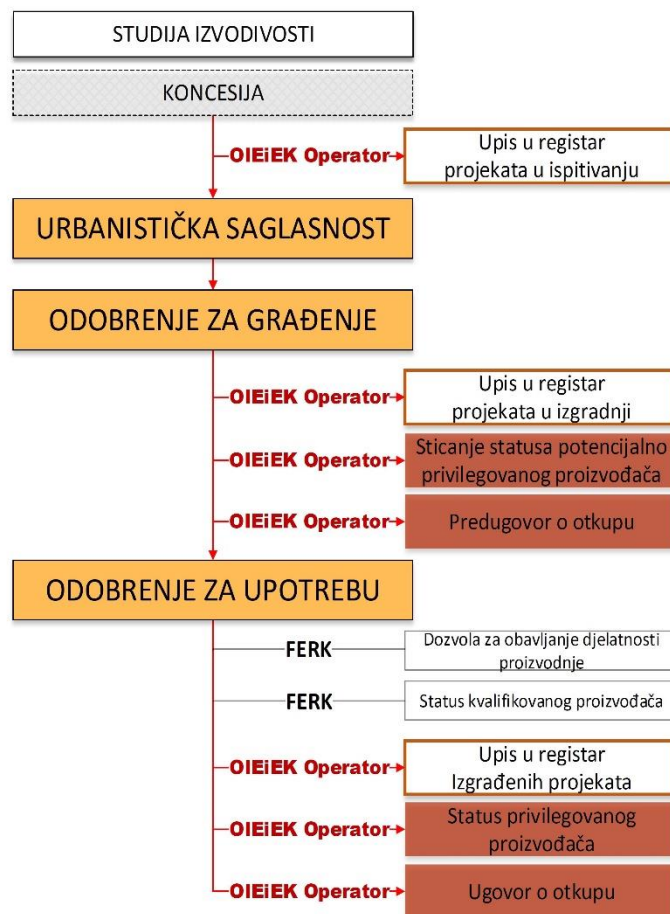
STUDIJA IZVODIVOSTI

KONCESIJA

OIEiEK Operator

Upis u registar projekata u ispitivanju

URBANISTIČKA SAGLASNOST

ODOBRENJE ZA GRAĐENJE

OIEiEK Operator

Upis u registar projekata u izgradnji

OIEiEK Operator

Sticanje statusa potencijalno privilegovanog proizvođača

OIEiEK Operator

Predugovor o otkupu

ODOBRENJE ZA UPOTREBU

FERK

Dozvola za obavljanje djelatnosti proizvodnje

FERK

Status kvalifikovanog proizvođača

OIEiEK Operator

Upis u registar Izgrađenih projekata

OIEiEK Operator

Status privilegovanog proizvođača

OIEiEK Operator

Ugovor o otkupu